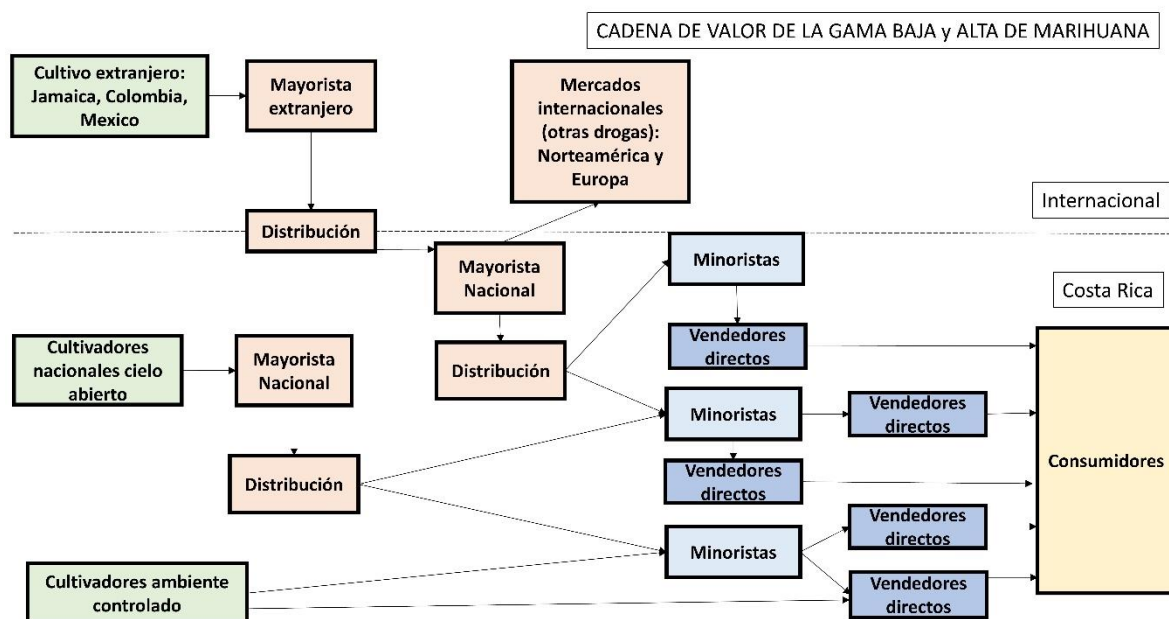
CADENA DE VALOR DE LA GAMA BAJA y ALTA DE MARIHUANA

Cultivo extranjero: Jamaica, Colombia, Mexico

Mayorista extranjero

Mercados internacionales (otras drogas): Norteamérica y Europa

Internacional

Distribución

Mayorista Nacional

Minoristas

Costa Rica

Vendedores directos

Cultivadores nacionales cielo abierto

Mayorista Nacional

Distribución

Minoristas

Vendedores directos

Distribución

Vendedores directos

Consumidores

Minoristas

Vendedores directos

Cultivadores ambiente controlado

Vendedores directos